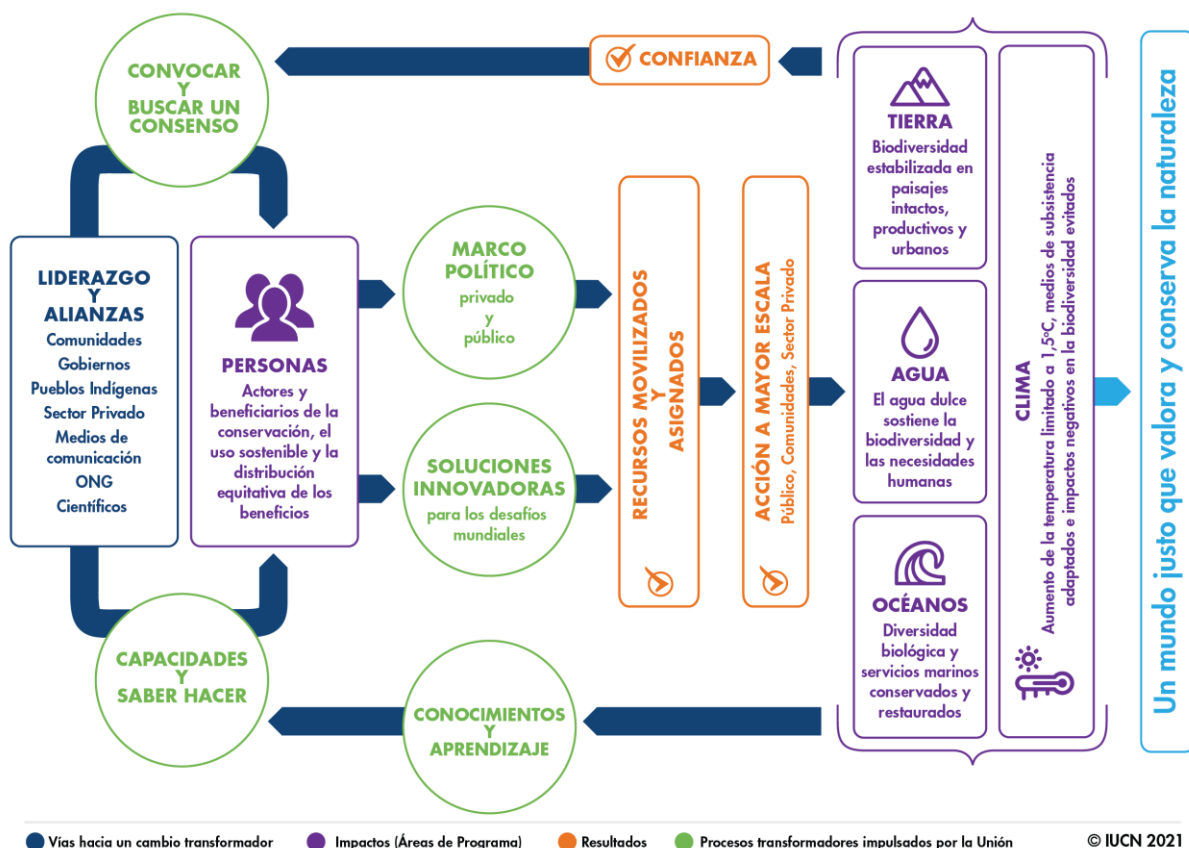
CONVOCAR Y BUSCAR UN CONSENSO

CONFIANZA

LIDERAZGO Y ALIANZAS
Comunidades
Gobiernos
Pueblos Indígenas
Sector Privado
Medios de comunicación
ONG
Científicos

PERSONAS
Actores y beneficiarios de la conservación, el uso sostenible y la distribución equitativa de los beneficios

MARCO POLÍTICO
privado y público

SOLUCIONES INNOVADORAS
para los desafíos mundiales

RECURSOS MOVILIZADOS Y ASIGNADOS

ACCIÓN A MAYOR ESCALA
Público, Comunidades, Sector Privado

TIERRA
Biodiversidad estabilizada en paisajes intactos, productivos y urbanos

AGUA
El agua dulce sostiene la biodiversidad y las necesidades humanas

OCÉANOS
Diversidad biológica y servicios marinos conservados y restaurados

CLIMA
Aumento de la temperatura limitado a 1,5ºC, medios de subsistencia adaptados e impactos negativos en la biodiversidad evitados

Un mundo justo que valora y conserva la naturaleza

CAPACIDADES Y SABER HACER

CONOCIMIENTOS Y APRENDIZAJE

Vías hacia un cambio transformador
Impactos (Áreas de Programa)
Resultados
Procesos transformadores impulsados por la Unión
© IUCN 2021